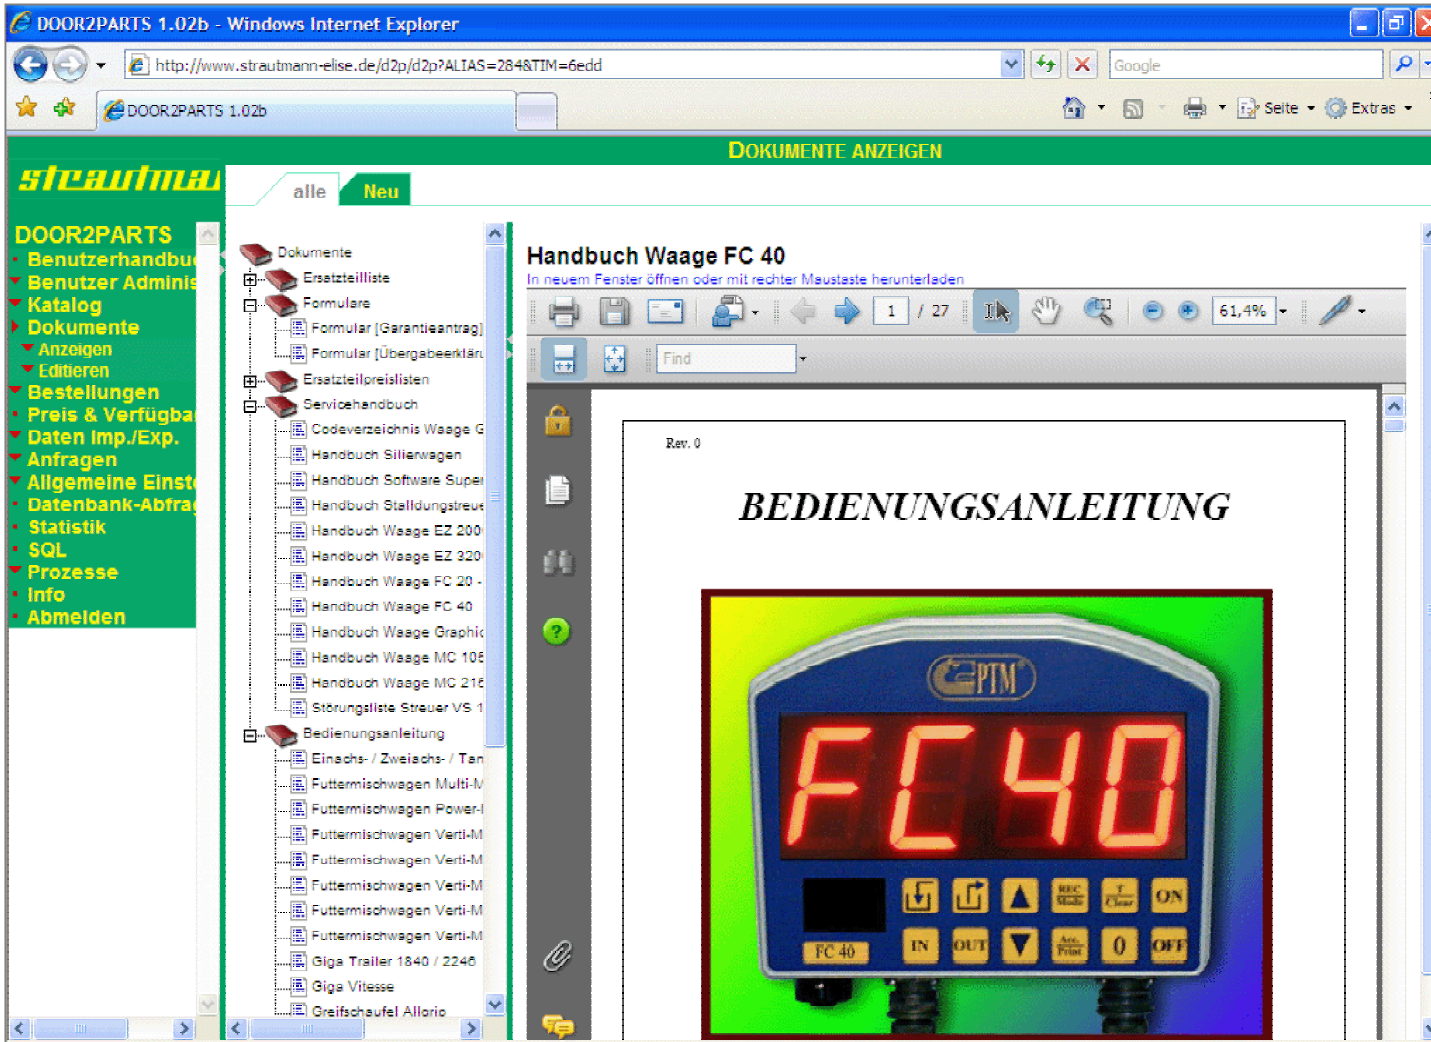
DOOR2PARTS 1.02b - Windows Internet Explorer

http://www.strautmann-elise.de/d2p/d2p?ALIAS=284&TIM=6edd

Google

DOOR2PARTS 1.02b

Seite Extras

DOKUMENTE ANZEIGEN

strautma

alle Neu

DOOR2PARTS
Benutzerhandbu
Benutzer Adminis
Katalog
Dokumente
Anzeigen
Editieren
Bestellungen
Preis & Verfügba
Daten Imp./Exp.
Anfragen
Allgemeine Einst
Datenbank-Abfra
Statistik
SQL
Prozesse
Info
Abmelden

Dokumente
Ersatzteilliste
Formulare
Formular [Garantieantrag]
Formular [Übergabeerklär
Ersatzteilpreislisten
Servicehandbuch
Codeverzeichnis Waage G
Handbuch Silierwagen
Handbuch Software Super
Handbuch Stalldungstreue
Handbuch Waage EZ 200
Handbuch Waage EZ 320
Handbuch Waage FC 20 -
Handbuch Waage FC 40
Handbuch Waage Graphic
Handbuch Waage MC 105
Handbuch Waage MC 216
Störungsliste Streuer VS 1
Bedienungsanleitung
Einachs- / Zweiachs- / Tan
Futtermischwagen Multi-M
Futtermischwagen Power-
Futtermischwagen Verti-M
Futtermischwagen Verti-M
Futtermischwagen Verti-M
Futtermischwagen Verti-M
Futtermischwagen Verti-M
Giga Trailer 1840 / 2246
Giga Vitesse
Greifschaufel Allorio

Handbuch Waage FC 40
In neuem Fenster öffnen oder mit rechter Maustaste herunterladen

1 / 27 61,4%
Find

Rev. 0

BEDIENUNGSANLEITUNG

PTM
FC40
FC 40
REC Mode
T Clear
ON
IN
OUT
Acc. Print
0
OFF